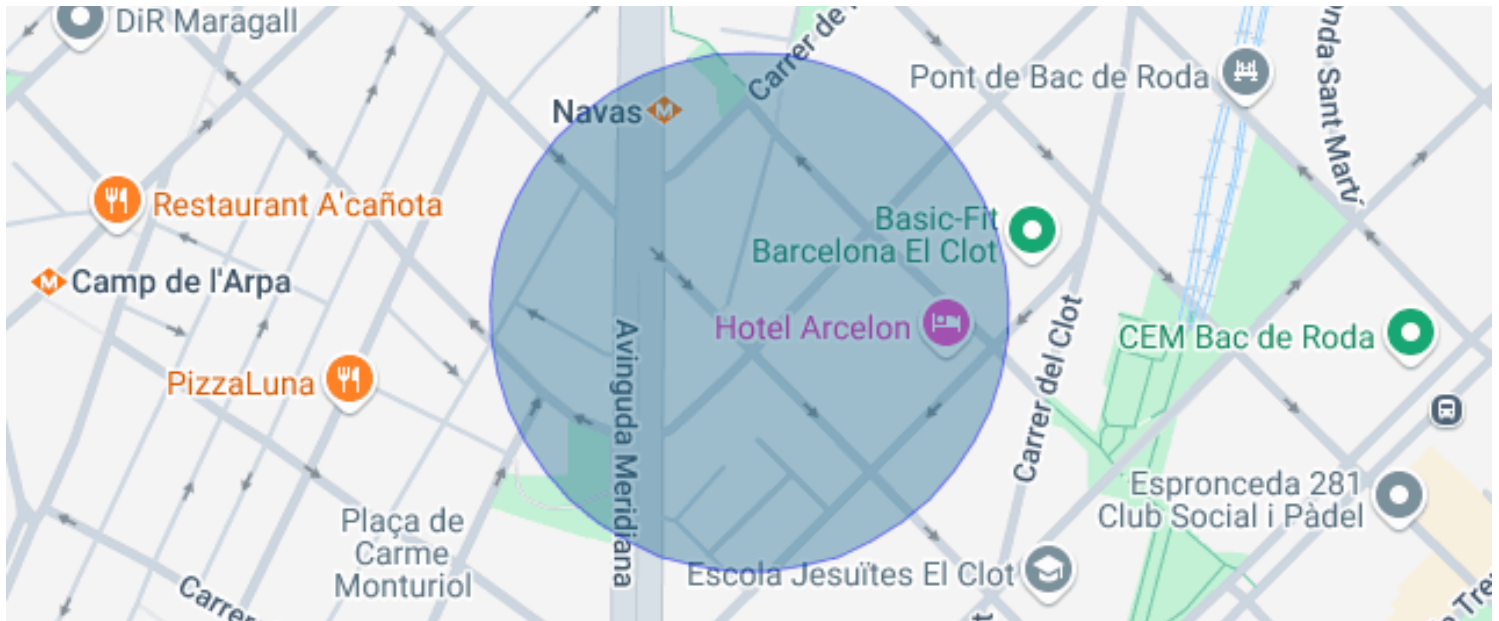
DiR Maragall
Carrer de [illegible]
Navas
Pont de Bac de Roda
nda Sant Martí
Restaurant A'cañota
Basic-Fit Barcelona El Clot
Camp de l'Arpa
Hotel Arcelon
Carrer del Clot
CEM Bac de Roda
PizzaLuna
Avinguda Meridiana
Espronceda 281 Club Social i Pàdel
Plaça de Carme Monturiol
Carrer
Escola Jesuïtes El Clot